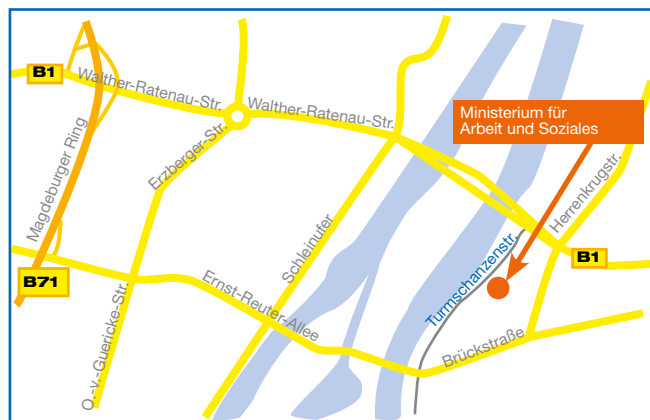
B1
Walther-Ratenau-Str.
Walther-Ratenau-Str.
Magdeburger Ring
Erzberger-Str.
Ministerium für Arbeit und Soziales
Herrenkrugstr.
B1
Schleinufer
Turmschanzenstr.
B71
Ernst-Reuter-Allee
O.-v.-Guericke-Str.
Brückstraße